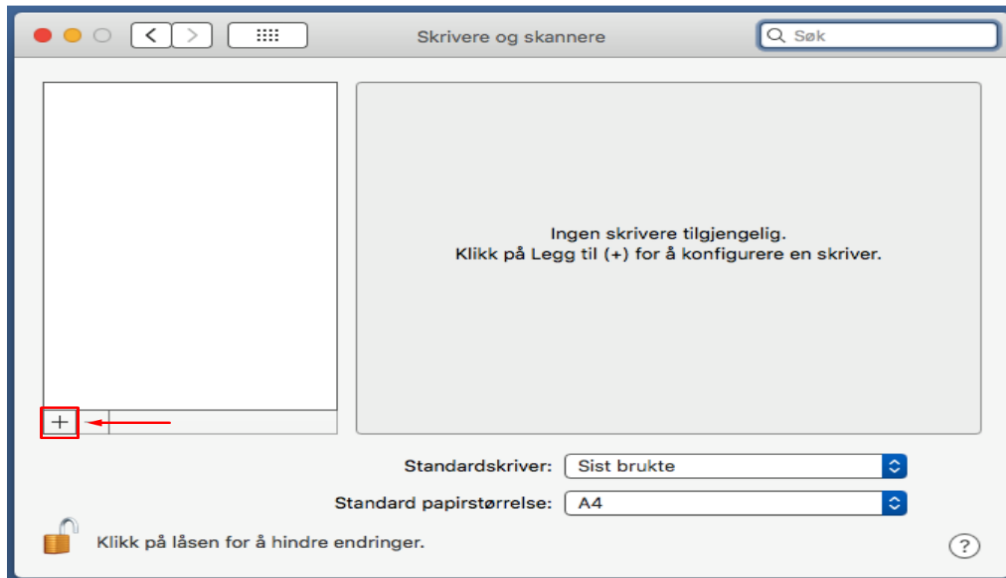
Skrivere og skannere

Søk

Ingen skrivere tilgjengelig.
Klikk på Legg til (+) for å konfigurere en skriver.

+

Standardskriver: Sist brukte

Standard papirstørrelse: A4

Klikk på låsen for å hindre endringer.

?